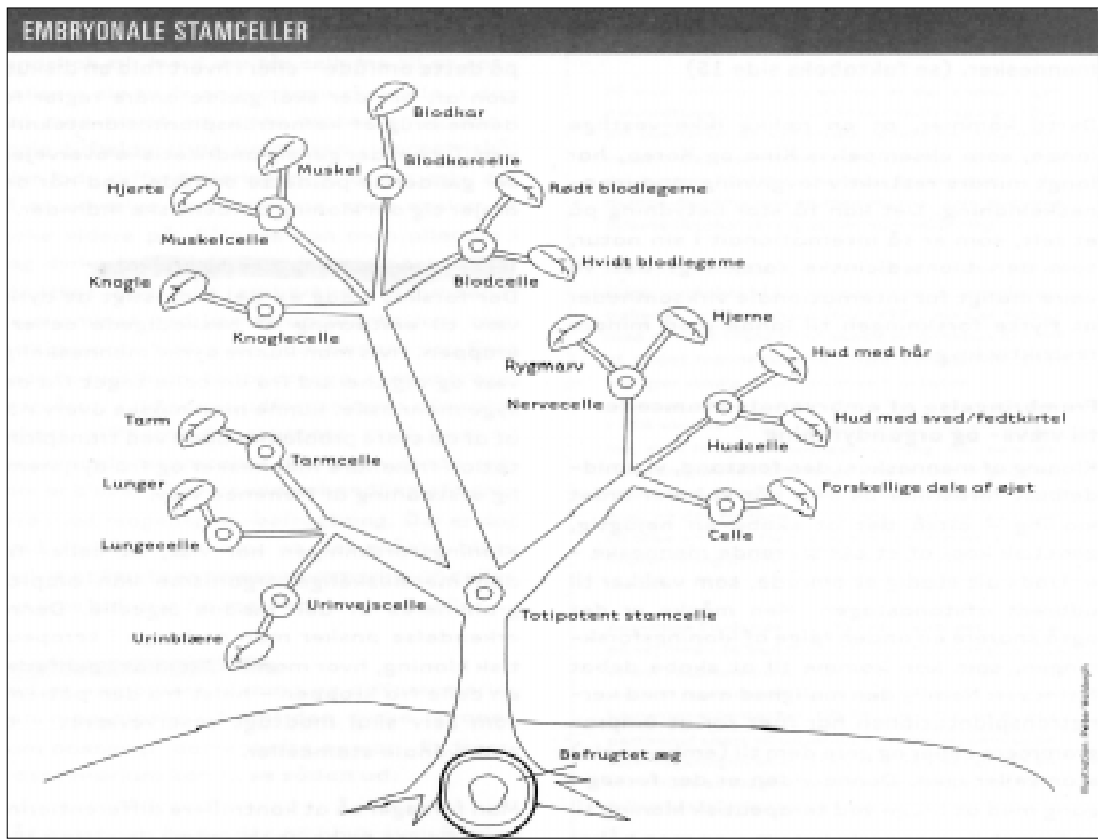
EMBRYONALE STAMCELLER

Blodhår

Muskel

Blodkarcelle

Hjerte

Rødt blodlegeme

Muskelcelle

Blodcelle

Hvidt blodlegeme

Knogle

Knoglecelle

Hjerne

Rygmarv

Hud med hår

Nervecelle

Hud med sved/fedtkirtel

Hudcelle

Tarm

Tarmcelle

Lunger

Forskellige dele af øjet

Celle

Lungecelle

Urinvejscelle

Totipotent stamcelle

Urinblære

Befrugtet æg

Illustration: Peter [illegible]